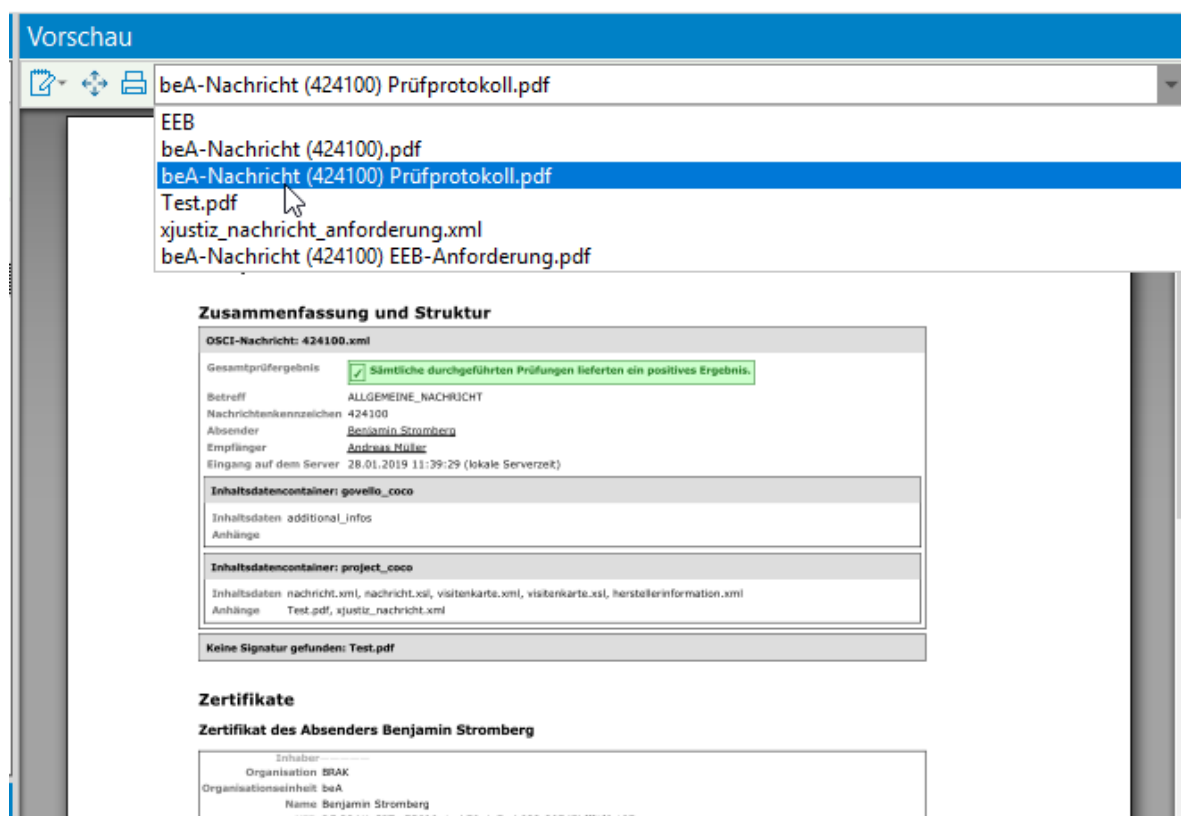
Vorschau

beA-Nachricht (424100) Prüfprotokoll.pdf

EEB
beA-Nachricht (424100).pdf
beA-Nachricht (424100) Prüfprotokoll.pdf
Test.pdf
xjustiz_nachricht_anforderung.xml
beA-Nachricht (424100) EEB-Anforderung.pdf

Zusammenfassung und Struktur

OSCI-Nachricht: 424100.xml

Gesamtprüfergebnis ✓ Sämtliche durchgeführten Prüfungen lieferten ein positives Ergebnis.

Betreff ALLGEMEINE_NACHRICHT
Nachrichtenkennzeichen 424100
Absender Benjamin Stromberg
Empfänger Andreas Müller
Eingang auf dem Server 28.01.2019 11:39:29 (lokale Serverzeit)

Inhaltsdatencontainer: govello_coco

Inhaltsdaten additional_infos
Anhänge

Inhaltsdatencontainer: project_coco

Inhaltsdaten nachricht.xml, nachricht.xsl, visitenkarte.xml, visitenkarte.xsl, herstellerinformation.xml
Anhänge Test.pdf, xjustiz_nachricht.xml

Keine Signatur gefunden: Test.pdf

Zertifikate

Zertifikat des Absenders Benjamin Stromberg

Inhaber
Organisation BRAK
Organisationseinheit beA
Name Benjamin Stromberg
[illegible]